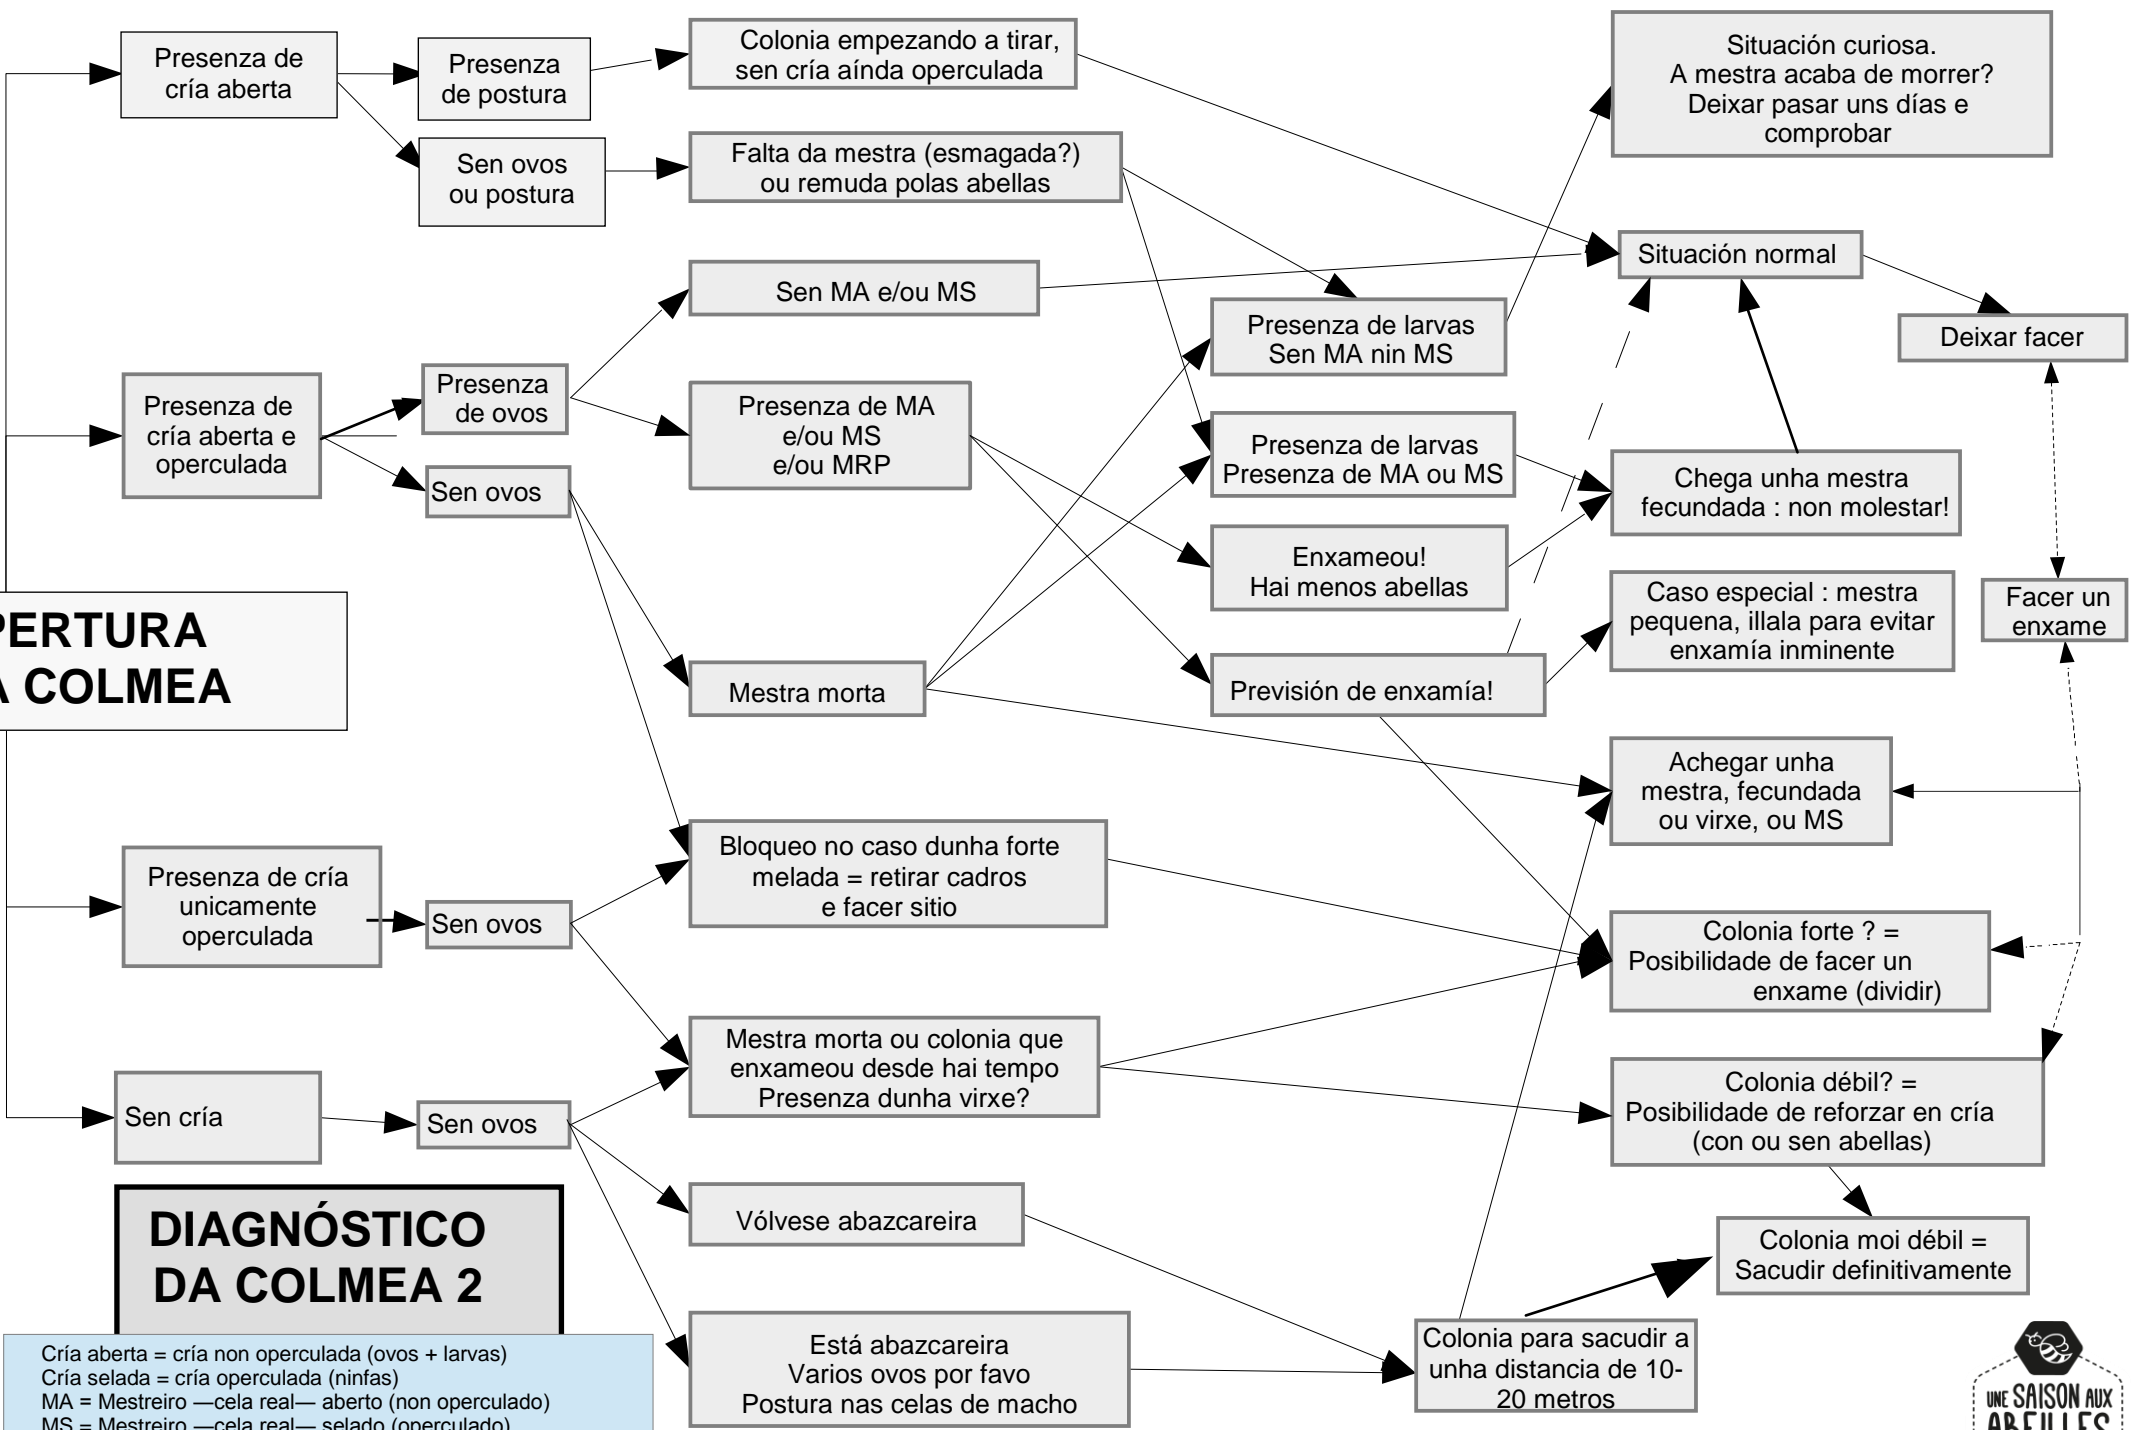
Presenza de cría aberta

Presenza de postura

Colonia empezando a tirar, sen cría aínda operculada

Sen ovos ou postura

Falta da mestra (esmagada?) ou remuda polas abellas

Situación curiosa. A mestra acaba de morrer? Deixar pasar uns días e comprobar

Situación normal

Sen MA e/ou MS

Deixar facer

Presenza de larvas Sen MA nin MS

Presenza de cría aberta e operculada

Presenza de ovos

Presenza de MA e/ou MS e/ou MRP

Presenza de larvas Presenza de MA ou MS

Chega unha mestra fecundada : non molestar!

Sen ovos

Enxameou! Hai menos abellas

PERTURA
A COLMEA

Caso especial : mestra pequena, illala para evitar enxamía inminente

Facer un enxame

Mestra morta

Previsión de enxamía!

Achegar unha mestra, fecundada ou virxe, ou MS

Presenza de cría unicamente operculada

Sen ovos

Bloqueo no caso dunha forte melada = retirar cadros e facer sitio

Colonia forte ? = Posibilidade de facer un enxame (dividir)

Mestra morta ou colonia que enxameou desde hai tempo Presenza dunha virxe?

Sen cría

Sen ovos

Colonia débil? = Posibilidade de reforzar en cría (con ou sen abellas)

Vólvese abazcareira

Colonia moi débil = Sacudir definitivamente

DIAGNÓSTICO
DA COLMEA 2

Está abazcareira Varios ovos por favo Postura nas celas de macho

Colonia para sacudir a unha distancia de 10-20 metros

Cría aberta = cría non operculada (ovos + larvas)
Cría selada = cría operculada (ninfas)
MA = Mestreiro —cela real— aberto (non operculado)
MS = Mestreiro —cela real— selado (operculado)

UNE SAISON AUX ABEILLES